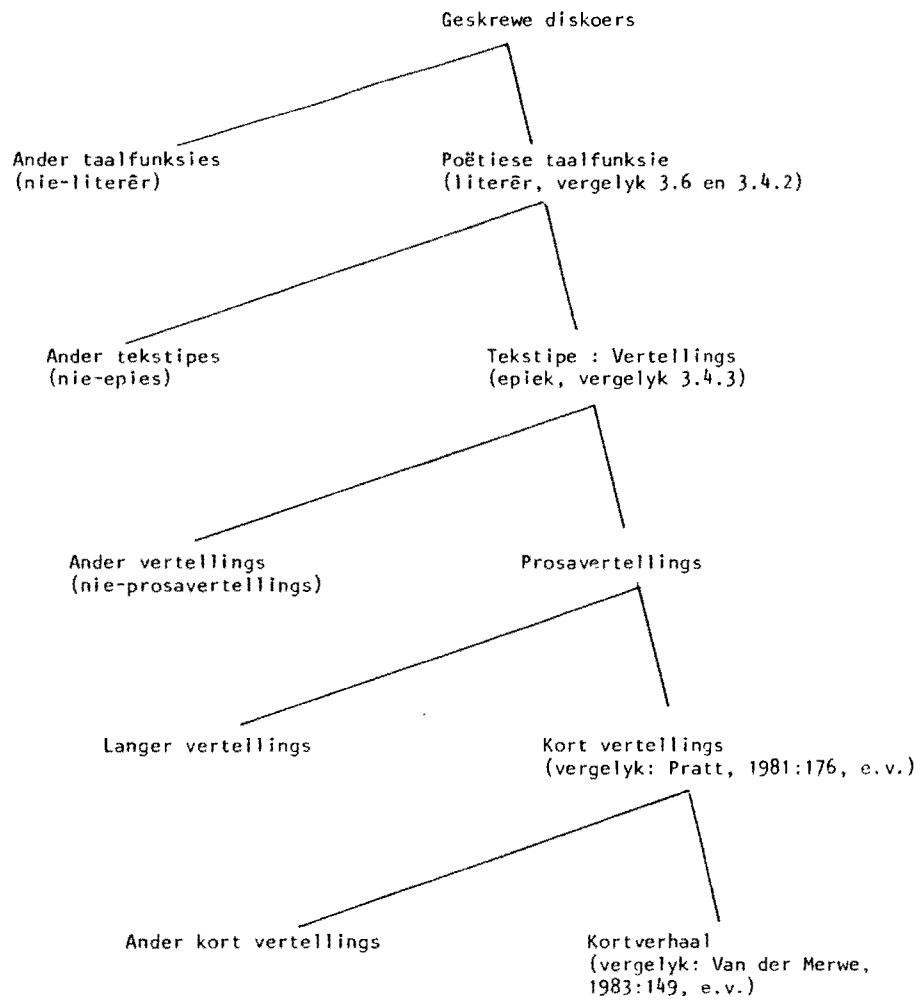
Geskrewe diskoers

Ander taalfunksies
(nie-literêr)

Poëtiese taalfunksie
(literêr, vergelyk 3.6 en 3.4.2)

Ander tekstipes
(nie-epies)

Tekstipe : Vertellings
(epiek, vergelyk 3.4.3)

Ander vertellings
(nie-prosavertellings)

Prosavertellings

Langer vertellings

Kort vertellings
(vergelyk: Pratt, 1981:176, e.v.)

Ander kort vertellings

Kortverhaal
(vergelyk: Van der Merwe, 1983:149, e.v.)